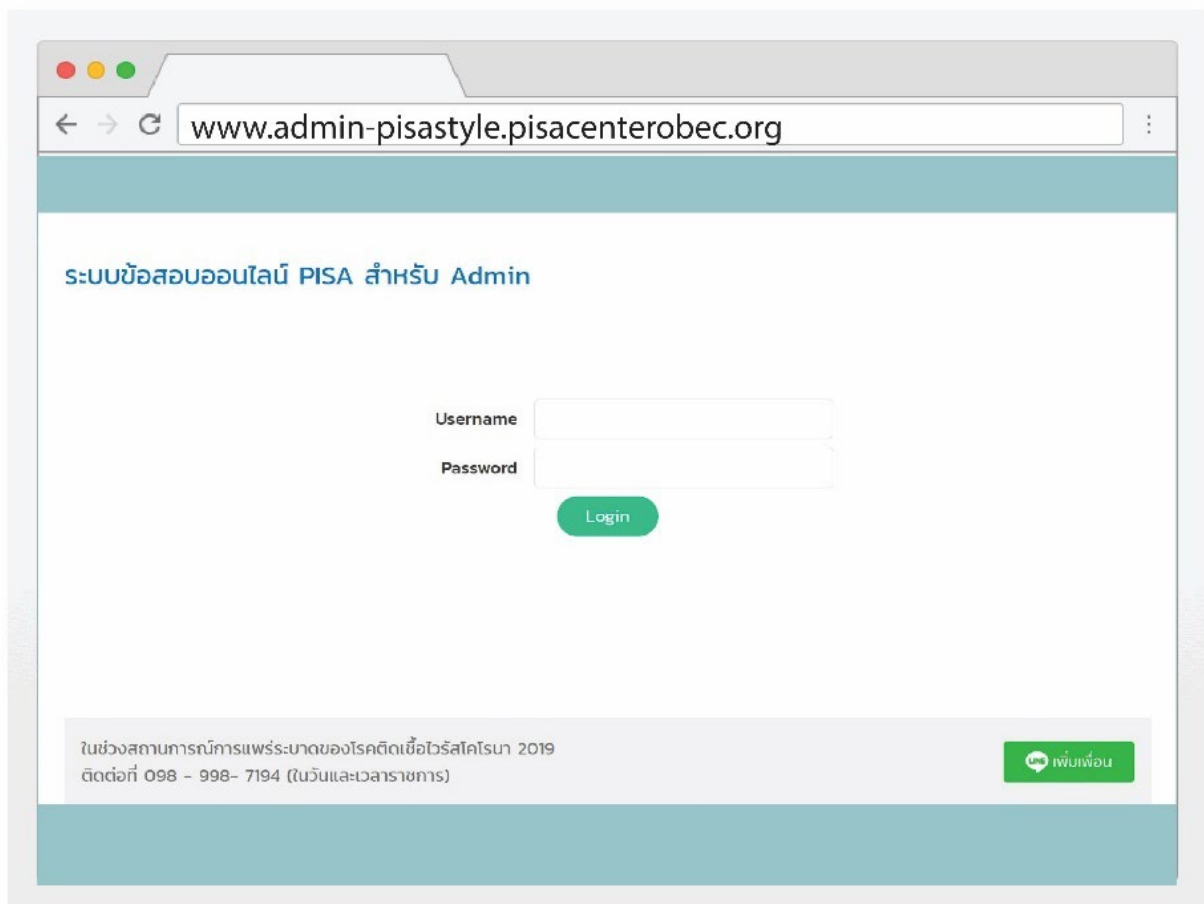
www.admin-pisastyle.pisacenterobec.org

ระบบข้อสอบออนไลน์ PISA สำหรับ Admin

Username

Password

Login

ในช่วงสถานการณ์การแพร่ระบาดของโรคติดเชื้อไวรัสโคโรนา 2019
ติดต่อที่ 098 - 998- 7194 (ในวันและเวลาราชการ)

LINE เพิ่มเพื่อน